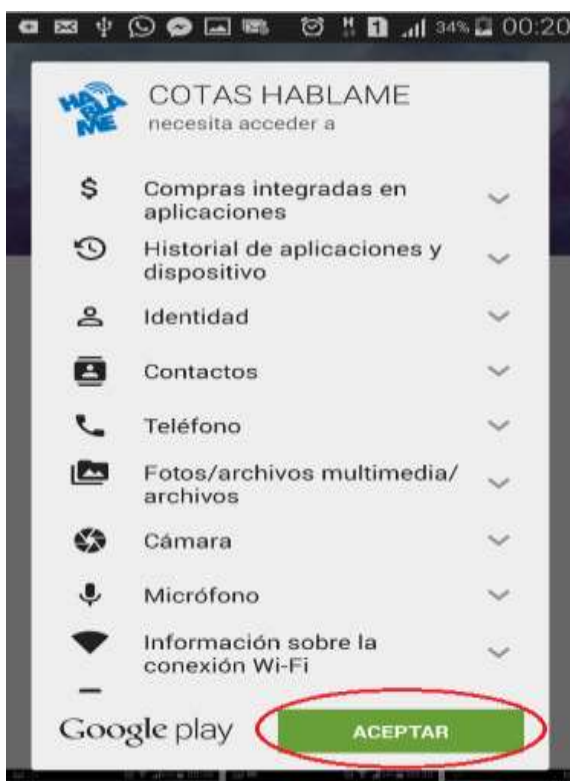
34% 00:20

HABLAME

COTAS HABLAME
necesita acceder a

$ Compras integradas en aplicaciones

Historial de aplicaciones y dispositivo

Identidad

Contactos

Teléfono

Fotos/archivos multimedia/ archivos

Cámara

Micrófono

Información sobre la conexión Wi-Fi

Google play

ACEPTAR